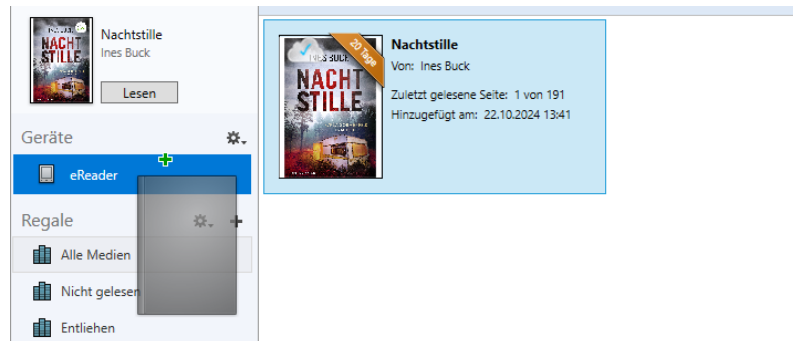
NACHT STILLE

Nachtstille
Ines Buck

Lesen

Geräte

eReader

Regale

Alle Medien

Nicht gelesen

Entliehen

INES BUCK
NACHT STILLE

20 Tage

Nachtstille
Von: Ines Buck

Zuletzt gelesene Seite: 1 von 191
Hinzugefügt am: 22.10.2024 13:41